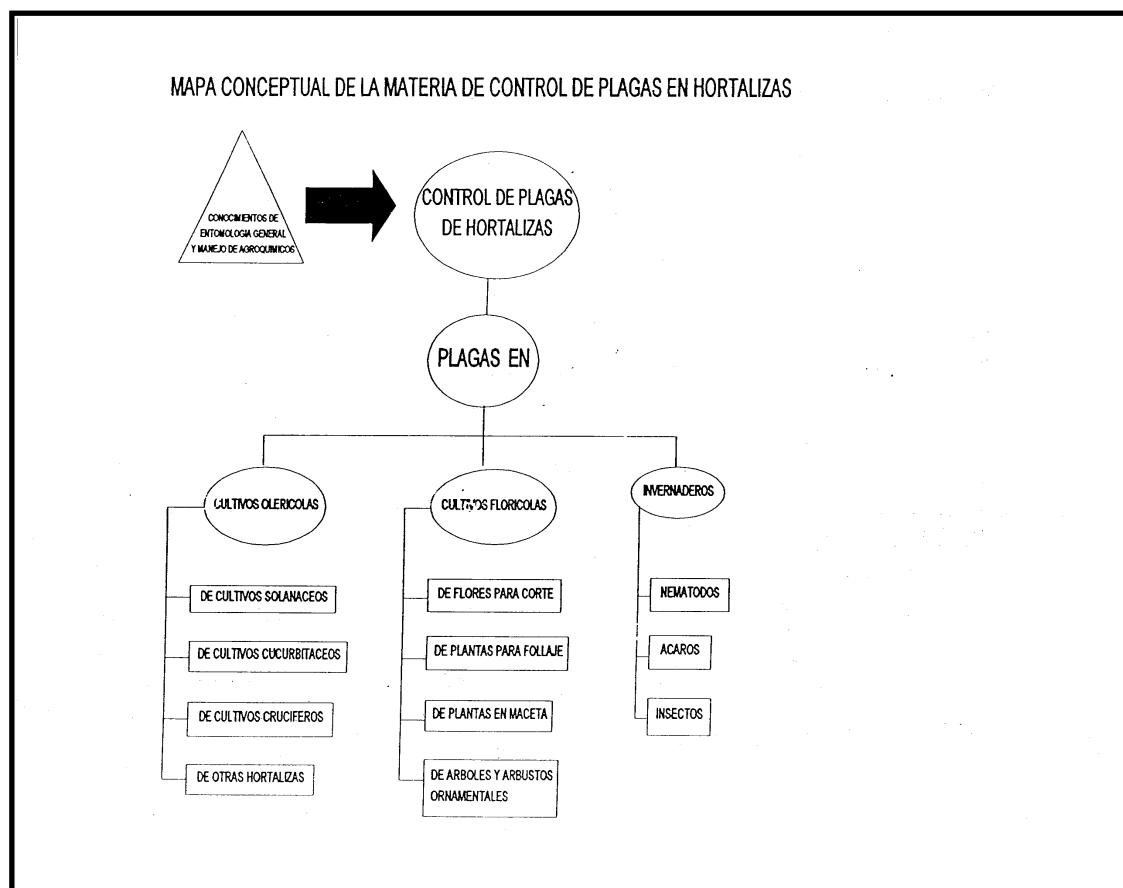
MAPA CONCEPTUAL DE LA MATERIA DE CONTROL DE PLAGAS EN HORTALIZAS

CONOCIMIENTOS DE ENTOMOLOGIA GENERAL Y MANEJO DE AGROQUIMICOS

CONTROL DE PLAGAS DE HORTALIZAS

PLAGAS EN

CULTIVOS OLERICOLAS

DE CULTIVOS SOLANACEOS

DE CULTIVOS CUCURBITACEOS

DE CULTIVOS CRUCIFEROS

DE OTRAS HORTALIZAS

CULTIVOS FLORICOLAS

DE FLORES PARA CORTE

DE PLANTAS PARA FOLLAJE

DE PLANTAS EN MACETA

DE ARBOLES Y ARBUSTOS ORNAMENTALES

INVERNADEROS

NEMATODOS

ACAROS

INSECTOS